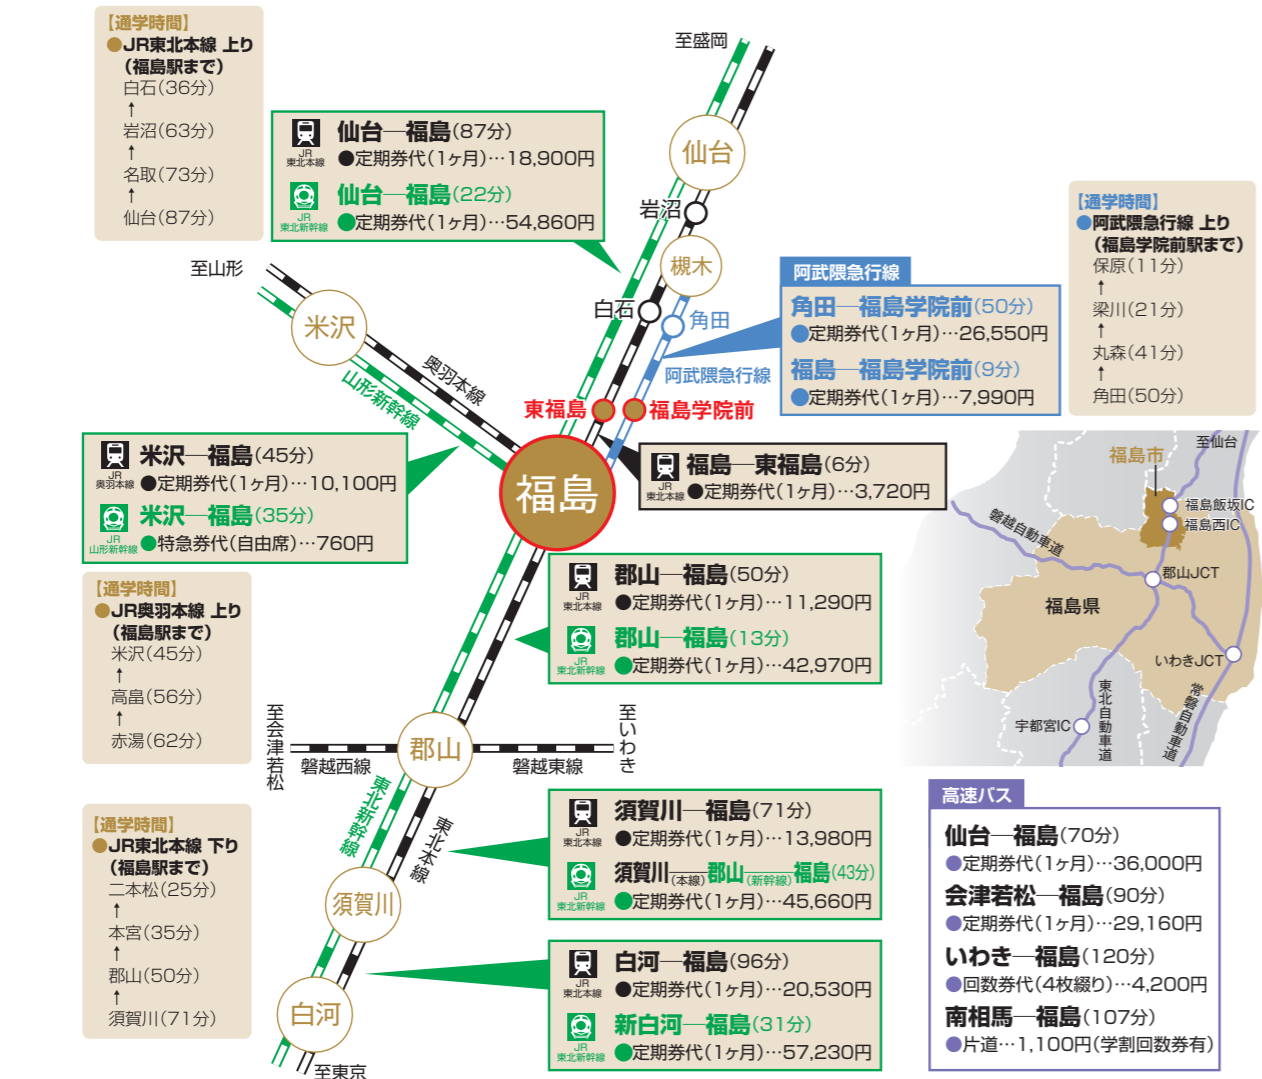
【通学時間】
●JR東北本線 上り
（福島駅まで）
白石（36分）
↑
岩沼（63分）
↑
名取（73分）
↑
仙台（87分）

至盛岡

JR東北本線
仙台—福島（87分）
●定期券代（1ヶ月）…18,900円
JR東北新幹線
仙台—福島（22分）
●定期券代（1ヶ月）…54,860円

仙台
岩沼
槻木
白石
角田

【通学時間】
●阿武隈急行線 上り
（福島学院前駅まで）
保原（11分）
↑
梁川（21分）
↑
丸森（41分）
↑
角田（50分）

阿武隈急行線
角田—福島学院前（50分）
●定期券代（1ヶ月）…26,550円
福島—福島学院前（9分）
●定期券代（1ヶ月）…7,990円

阿武隈急行線

至山形
米沢
奥羽本線
山形新幹線
東福島
福島学院前
福島

JR奥羽本線
米沢—福島（45分）
●定期券代（1ヶ月）…10,100円
JR山形新幹線
米沢—福島（35分）
●特急券代（自由席）…760円

JR東北本線
福島—東福島（6分）
●定期券代（1ヶ月）…3,720円

至仙台
福島市
福島飯坂IC
福島西IC
磐越自動車道
郡山JCT
福島県
いわきJCT
宇都宮IC
東北自動車道
常磐自動車道

【通学時間】
●JR奥羽本線 上り
（福島駅まで）
米沢（45分）
↑
高畠（56分）
↑
赤湯（62分）

JR東北本線
郡山—福島（50分）
●定期券代（1ヶ月）…11,290円
JR東北新幹線
郡山—福島（13分）
●定期券代（1ヶ月）…42,970円

至会津若松
磐越西線
郡山
磐越東線
至いわき

【通学時間】
●JR東北本線 下り
（福島駅まで）
二本松（25分）
↑
本宮（35分）
↑
郡山（50分）
↑
須賀川（71分）

東北新幹線
東北本線
須賀川
白河
至東京

JR東北本線
須賀川—福島（71分）
●定期券代（1ヶ月）…13,980円
JR東北新幹線
須賀川（本線）郡山（新幹線）福島（43分）
●定期券代（1ヶ月）…45,660円

JR東北本線
白河—福島（96分）
●定期券代（1ヶ月）…20,530円
JR東北新幹線
新白河—福島（31分）
●定期券代（1ヶ月）…57,230円

高速バス
仙台—福島（70分）
●定期券代（1ヶ月）…36,000円
会津若松—福島（90分）
●定期券代（1ヶ月）…29,160円
いわき—福島（120分）
●回数券代（4枚綴り）…4,200円
南相馬—福島（107分）
●片道…1,100円（学割回数券有）